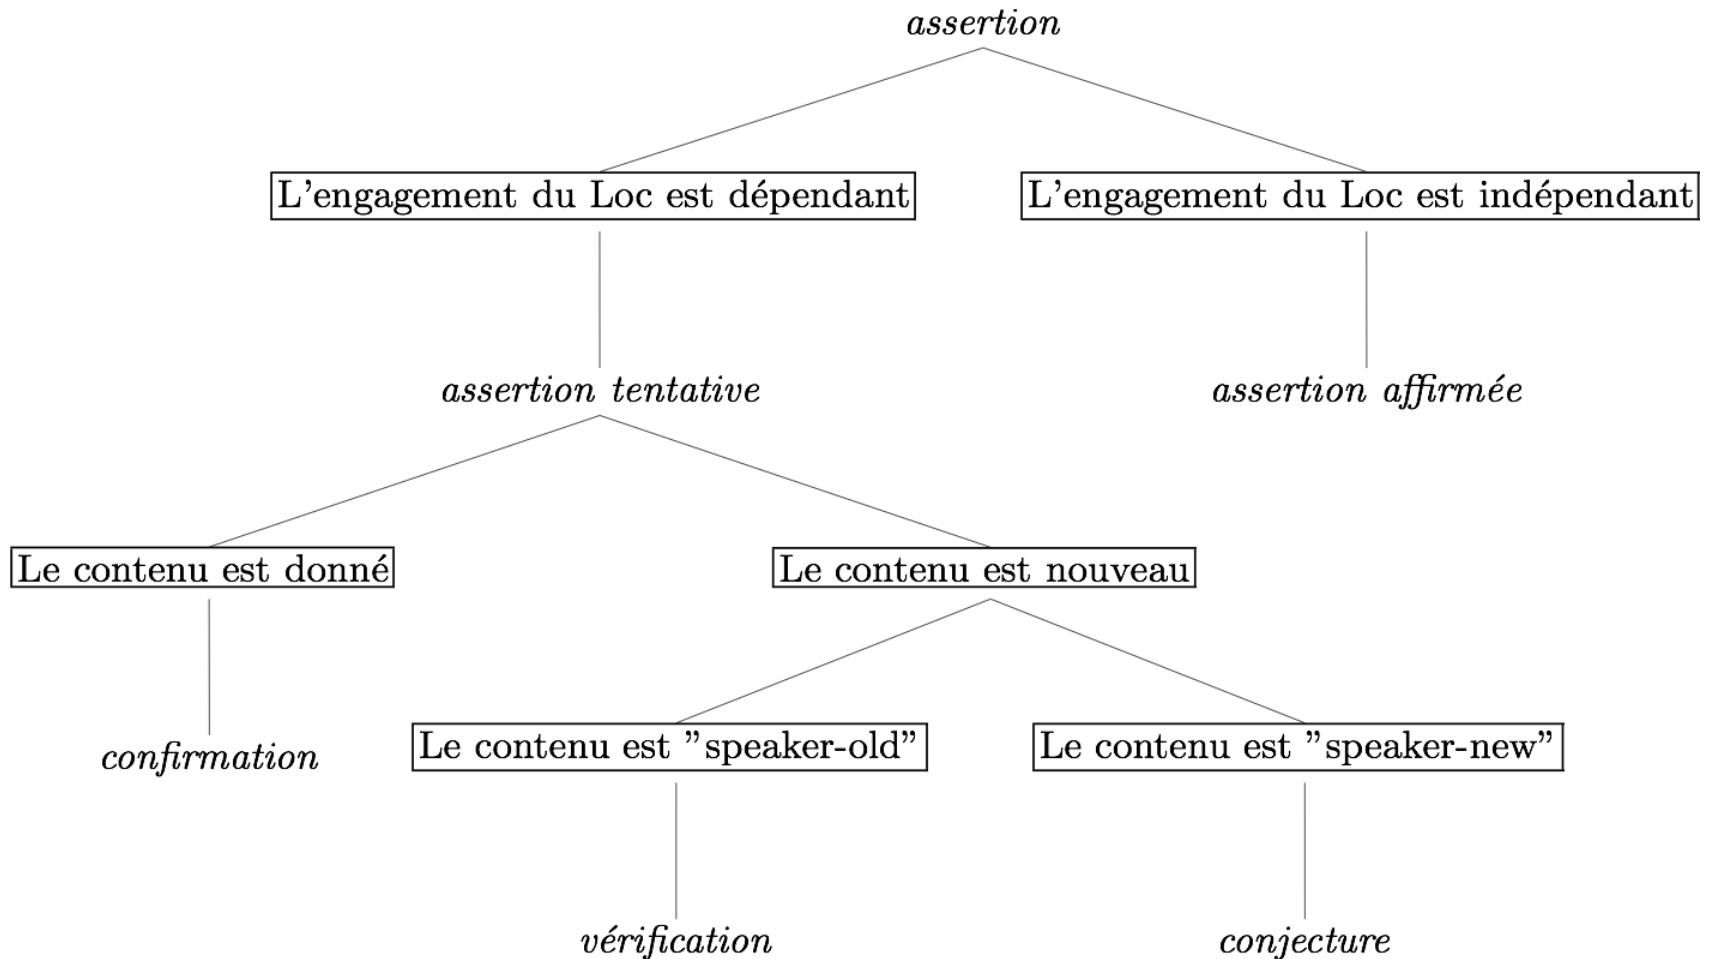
assertion

L’engagement du Loc est dépendant

L’engagement du Loc est indépendant

assertion tentative

assertion affirmée

Le contenu est donné

Le contenu est nouveau

confirmation

Le contenu est ”speaker-old”

Le contenu est ”speaker-new”

vérification

conjecture